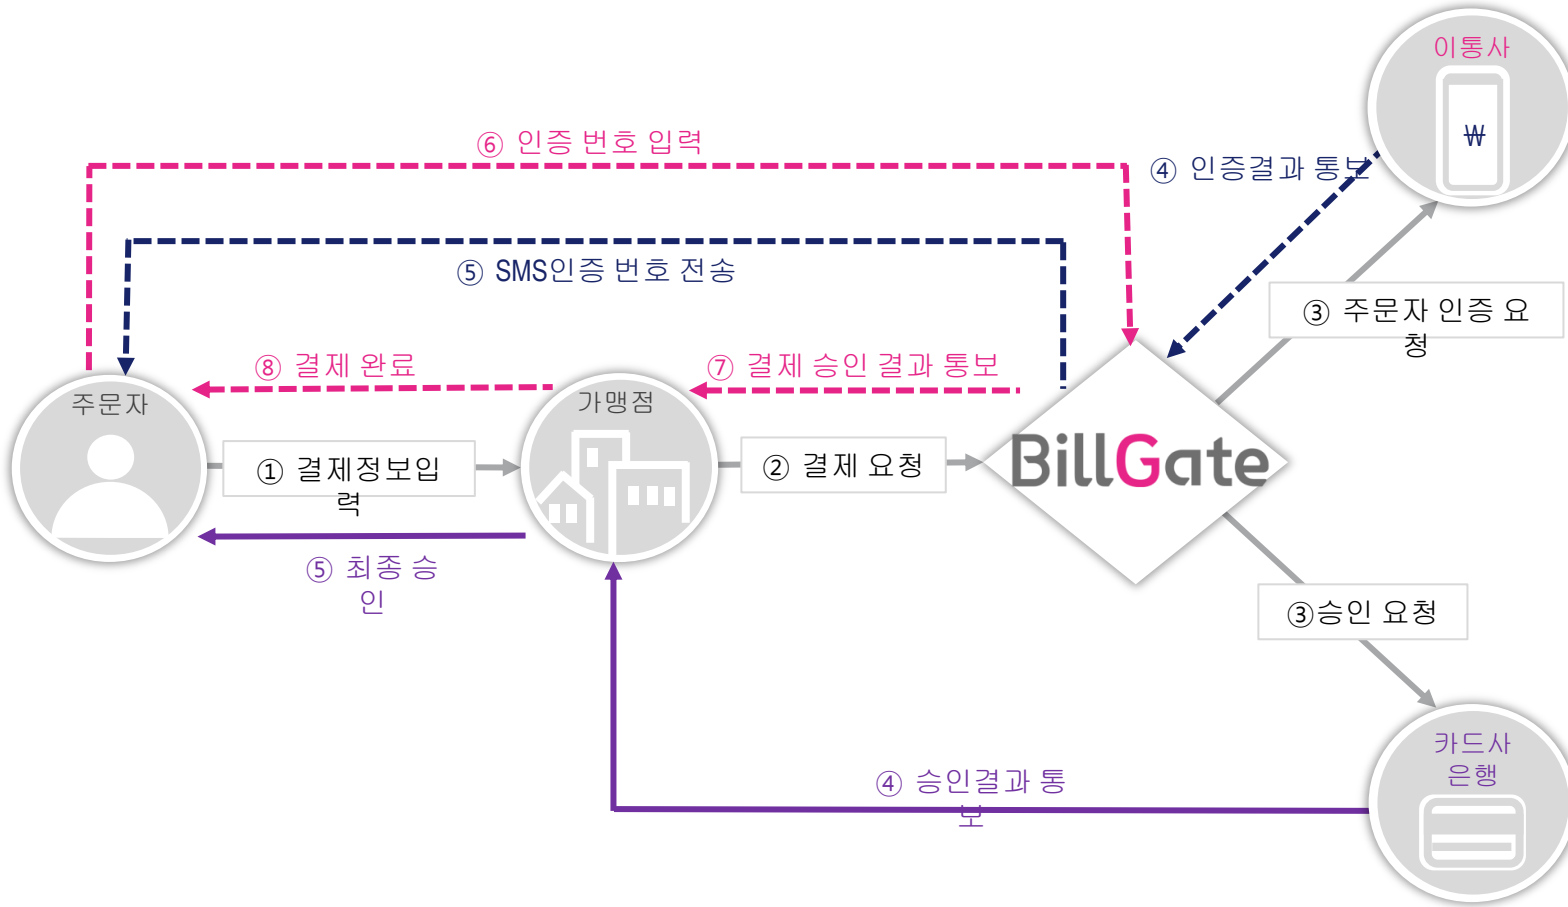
이통사

₩

⑥ 인증 번호 입력

④ 인증결과 통보

⑤ SMS인증 번호 전송

③ 주문자 인증 요청

⑧ 결제 완료

⑦ 결제 승인 결과 통보

주문자

가맹점

① 결제정보입력

② 결제 요청

BillGate

⑤ 최종 승인

③승인 요청

카드사
은행

④ 승인결과 통보